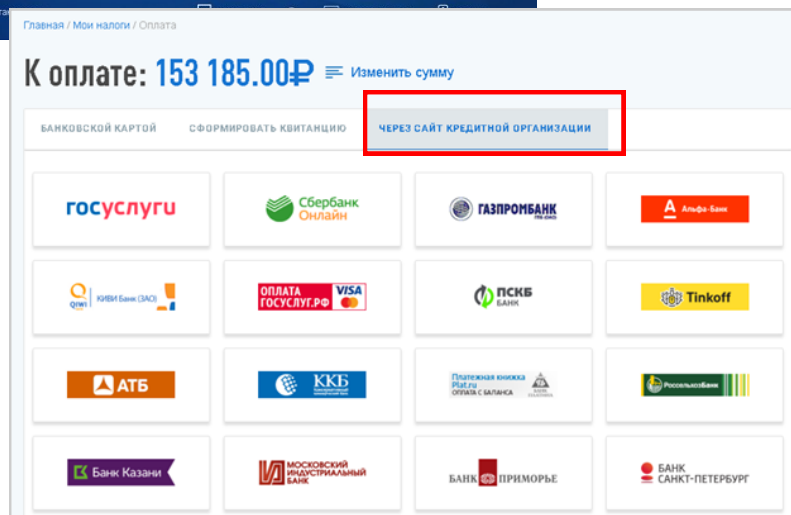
Главная / Мои налоги / Оплата

К оплате: 153 185.00₽ Изменить сумму

БАНКОВСКОЙ КАРТОЙ | СФОРМИРОВАТЬ КВИТАНЦИЮ | ЧЕРЕЗ САЙТ КРЕДИТНОЙ ОРГАНИЗАЦИИ

госуслуги
Сбербанк Онлайн
ГАЗПРОМБАНК
Альфа-Банк

QIWI КИВИ Банк (ЗАО)
ОПЛАТА ГОСУСЛУГ.РФ VISA
ПСКБ БАНК
Tinkoff

АТБ
ККБ
Платежная книжка Plat.ru ОПЛАТА С БАЛАНСА
РоссельхозБанк

Банк Казани
МОСКОВСКИЙ ИНДУСТРИАЛЬНЫЙ БАНК
БАНК ПРИМОРЬЕ
БАНК САНКТ-ПЕТЕРБУРГ